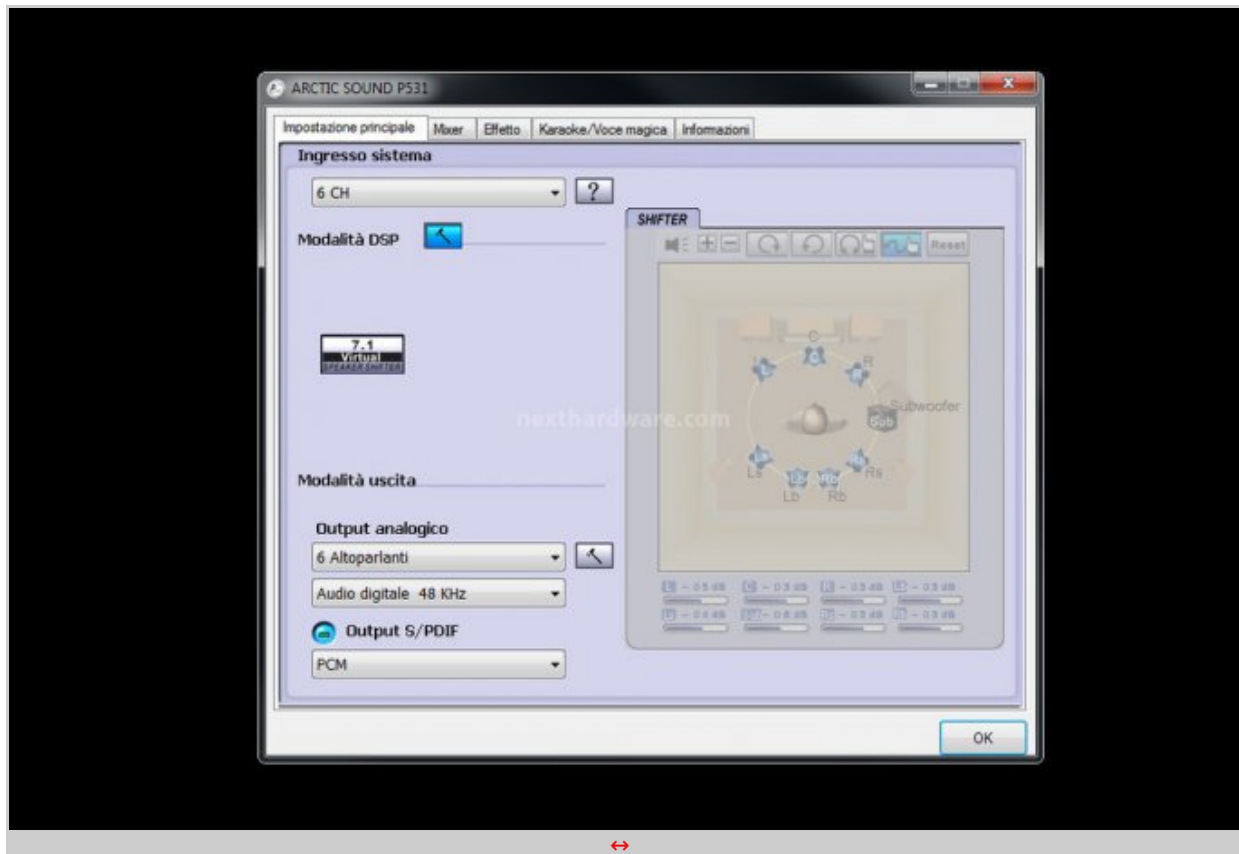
ARCTIC SOUND P531

Impostazione principale | Mixer | Effetto | Karaoke/Voce magica | Informazioni

Ingresso sistema

6 CH

?

Modalità DSP

7.1 Virtual SPEAKER SHIFTER

SHIFTER

Reset

C

L

R

Subwoofer

Sub

Ls

Rs

Lb

Rb

nexthardware.com

Modalità uscita

Output analogico

6 Altoparlanti

Audio digitale 48 KHz

Output S/PDIF

PCM

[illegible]

OK

↔